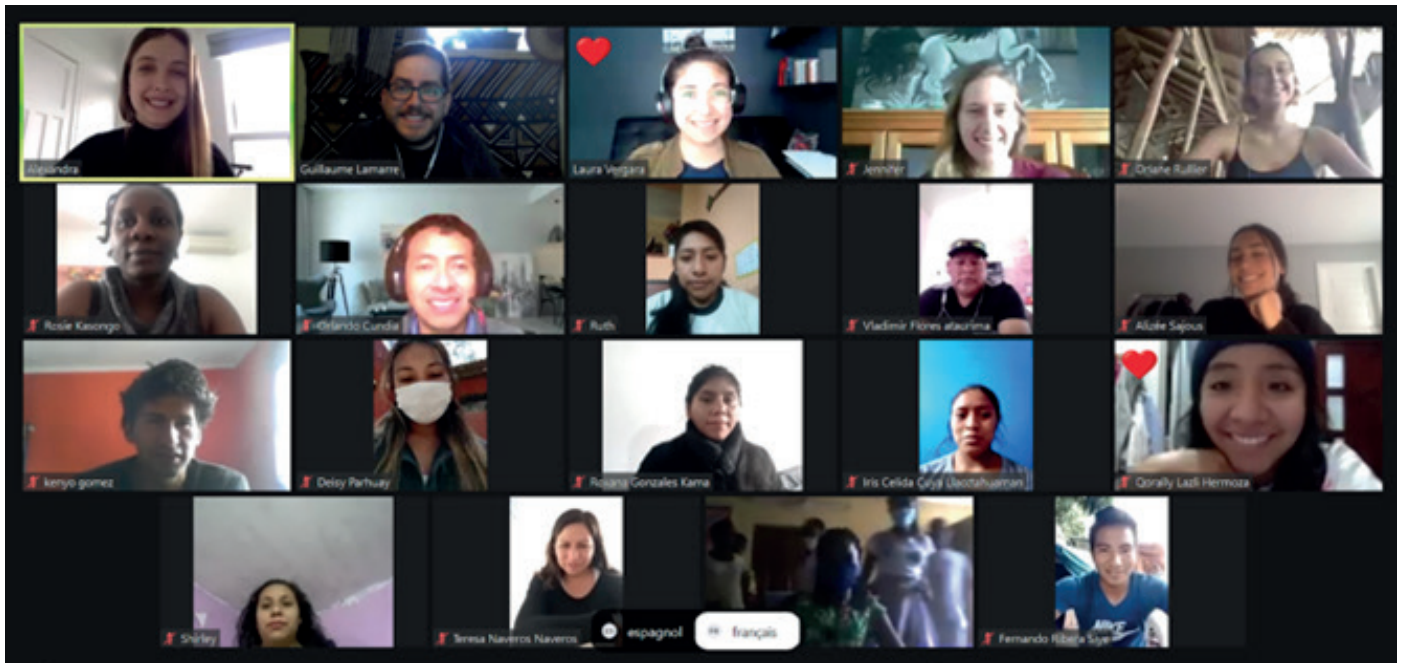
Alejandra
Guillaume Lamarre
Laura Vergara
Jennifer
Oriane Rullier
Rosie Kasongo
Orlando Cundia
Ruth
Vladimir Flores ataurima
Alizée Sajous
kenyo gomez
Deisy Parhuay
Roxana Gonzales Kama
Iris Celida Ccuya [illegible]
Qorally Lazli Hermoza
Shirley
Teresa Naveros Naveros
espagnol
français
Fernando Ribera Siye